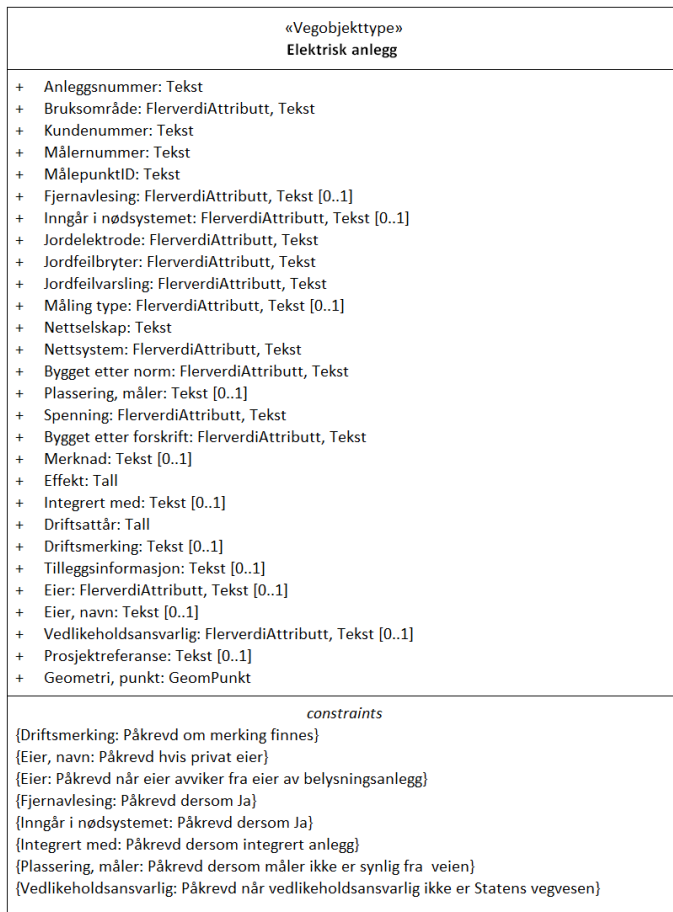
«Vegobjekttype»
**Elektrisk anlegg**

+ Anleggsnummer: Tekst
+ Bruksområde: FlerverdiAttributt, Tekst
+ Kundenummer: Tekst
+ Målernummer: Tekst
+ MålepunktID: Tekst
+ Fjernavlesing: FlerverdiAttributt, Tekst [0..1]
+ Inngår i nødsystemet: FlerverdiAttributt, Tekst [0..1]
+ Jordelektrode: FlerverdiAttributt, Tekst
+ Jordfeilbryter: FlerverdiAttributt, Tekst
+ Jordfeilvarsling: FlerverdiAttributt, Tekst
+ Måling type: FlerverdiAttributt, Tekst [0..1]
+ Nettselskap: Tekst
+ Nettsystem: FlerverdiAttributt, Tekst
+ Bygget etter norm: FlerverdiAttributt, Tekst
+ Plassering, måler: Tekst [0..1]
+ Spenning: FlerverdiAttributt, Tekst
+ Bygget etter forskrift: FlerverdiAttributt, Tekst
+ Merknad: Tekst [0..1]
+ Effekt: Tall
+ Integrert med: Tekst [0..1]
+ Driftsattår: Tall
+ Driftsmerking: Tekst [0..1]
+ Tilleggsinformasjon: Tekst [0..1]
+ Eier: FlerverdiAttributt, Tekst [0..1]
+ Eier, navn: Tekst [0..1]
+ Vedlikeholdsansvarlig: FlerverdiAttributt, Tekst [0..1]
+ Prosjektreferanse: Tekst [0..1]
+ Geometri, punkt: GeomPunkt

*constraints*
{Driftsmerking: Påkrevd om merking finnes}
{Eier, navn: Påkrevd hvis privat eier}
{Eier: Påkrevd når eier avviker fra eier av belysningsanlegg}
{Fjernavlesing: Påkrevd dersom Ja}
{Inngår i nødsystemet: Påkrevd dersom Ja}
{Integrert med: Påkrevd dersom integrert anlegg}
{Plassering, måler: Påkrevd dersom måler ikke er synlig fra veien}
{Vedlikeholdsansvarlig: Påkrevd når vedlikeholdsansvarlig ikke er Statens vegvesen}